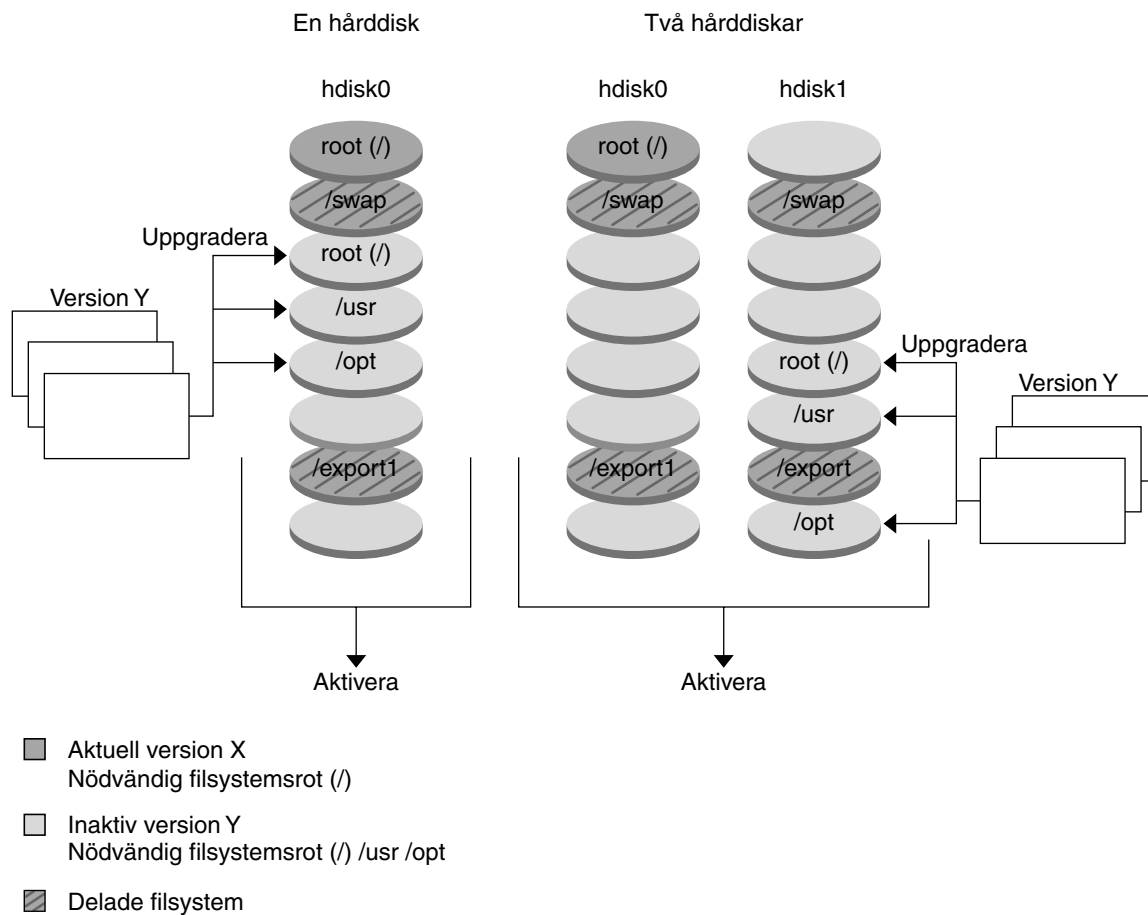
En hårddisk

Två hårddiskar

hdisk0

root (/)

/swap

Uppgradera

root (/)

Version Y

/usr

/opt

/export1

hdisk0

root (/)

/swap

/export1

hdisk1

/swap

Uppgradera

root (/)

Version Y

/usr

/export

/opt

Aktivera

Aktivera

Aktuell version X
Nödvändig filsystemsrot (/)

Inaktiv version Y
Nödvändig filsystemsrot (/) /usr /opt

Delade filsystem